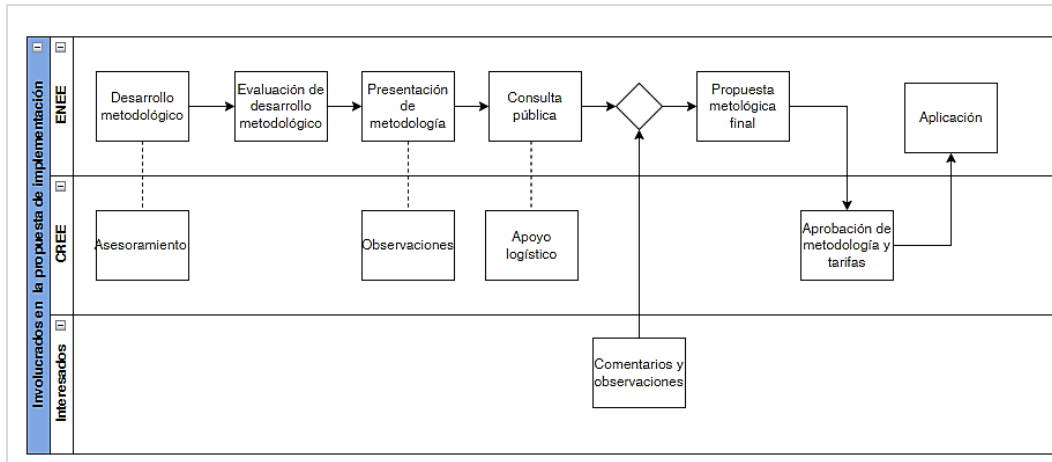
Involucrados en la propuesta de implementación

ENEE

Desarrollo metodológico

Evaluación de desarrollo metodológico

Presentación de metodología

Consulta pública

Propuesta metológica final

Aplicación

CREE

Asesoramiento

Observaciones

Apoyo logístico

Aprobación de metodología y tarifas

Interesados

Comentarios y observaciones